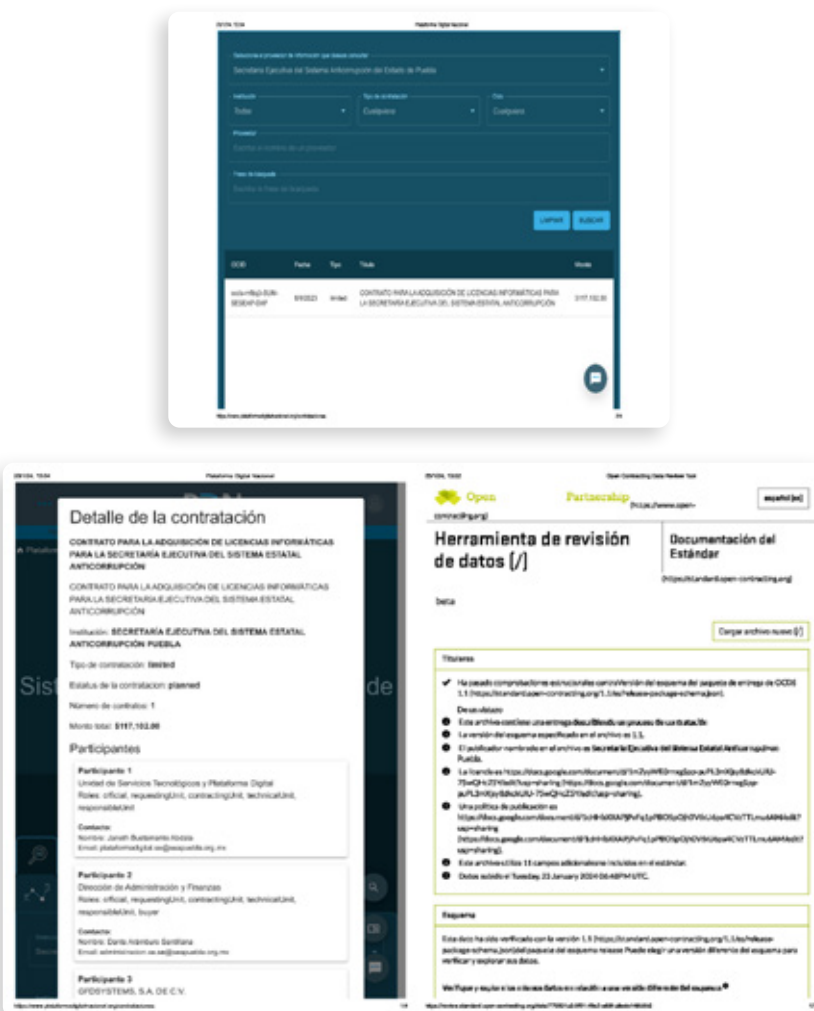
29/1/24, 13:04 Plataforma Digital Nacional

Selecciona el proveedor de información que deseas consultar
Secretaría Ejecutiva del Sistema Anticorrupción del Estado de Puebla

Institución
Todas

Tipo de contratación
Cualquiera

Cualquiera

Proveedor
Escriba el nombre de un proveedor

Texto de búsqueda
Escriba el texto de búsqueda

LIMPIAR BUSCAR

| OCID | Fecha | Tipo | Título | Monto |
|---|---|---|---|---|
| ocds-mfkqt-SUN-SESEAP-DAF | 9/9/2023 | limited | CONTRATO PARA LA ADQUISICIÓN DE LICENCIAS INFORMÁTICAS PARA LA SECRETARÍA EJECUTIVA DEL SISTEMA ESTATAL ANTICORRUPCIÓN | $117,102.00 |

29/1/24, 13:04 Plataforma Digital Nacional

Detalle de la contratación

CONTRATO PARA LA ADQUISICIÓN DE LICENCIAS INFORMÁTICAS PARA LA SECRETARÍA EJECUTIVA DEL SISTEMA ESTATAL ANTICORRUPCIÓN

CONTRATO PARA LA ADQUISICIÓN DE LICENCIAS INFORMÁTICAS PARA LA SECRETARÍA EJECUTIVA DEL SISTEMA ESTATAL ANTICORRUPCIÓN

Institución: SECRETARÍA EJECUTIVA DEL SISTEMA ESTATAL ANTICORRUPCIÓN PUEBLA

Tipo de contratación: limited

Estatus de la contratacion: planned

Número de contratos: 1

Monto total: $117,102.00

Participantes

Participante 1
Unidad de Servicios Tecnológicos y Plataforma Digital
Roles: official, requestingUnit, contractingUnit, technicalUnit, responsibleUnit
Contacto:
Nombre: Janeth Bustamante Abdala
Email: plataformadigital.se@seapuebla.org.mx

Participante 2
Dirección de Administración y Finanzas
Roles: official, requestingUnit, contractingUnit, technicalUnit, responsibleUnit, buyer
Contacto:
Nombre: Dante Alamburo Santillana
Email: administracion.se.se@seapuebla.org.mx

Participante 3
GFDSYSTEMS, S.A. DE C.V.

Sist de

29/1/24, 13:03 Open Contracting Data Review Tool

Open Partnership (https://www.open-contracting.org) español (es)

Herramienta de revisión de datos [/]

Documentación del Estándar (https://standard.open-contracting.org)

beta

Cargar archivo nuevo [/]

Titulares

Ha pasado comprobaciones estructurales contra Versión del esquema del paquete de entrega de OCDS 1.1 (https://standard.open-contracting.org/1.1/es/release-package-schema.json).

De un vistazo
Este archivo contiene una entrega describiendo un proceso de contratación.
La versión del esquema especificado en el archivo es 1.1.
El publicador nombrado en el archivo es Secretaría Ejecutiva del Sistema Estatal Anticorrupción Puebla.
La licencia es https://docs.google.com/document/d/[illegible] sharing).
Una política de publicación es https://docs.google.com/document/d/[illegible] sharing).
Este archivo utiliza 11 campos adicionales incluidos en el estándar.
Datos subido el Tuesday, 23 January 2024 06:48PM UTC.

Esquema

Este dato ha sido verificado con la versión 1.1 (https://standard.open-contracting.org/1.1/es/release-package-schema.json) del paquete de esquema release. Puede elegir una versión diferente del esquema para verificar y explorar sus datos.

Verifique y explore los mismos datos en relación a una versión diferente del esquema